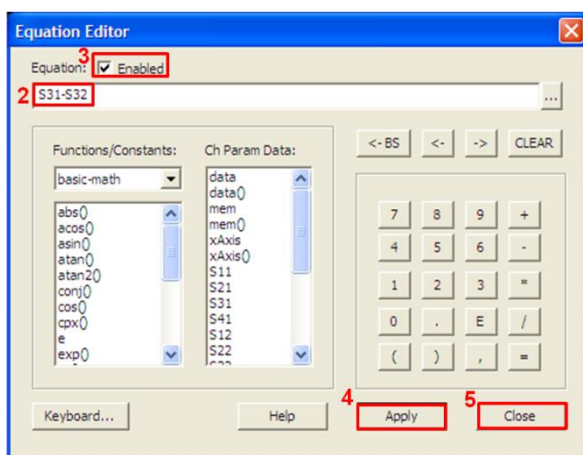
Equation Editor

Equation: 3 Enabled

2 S31-S32

...

Functions/Constants:

basic-math

abs()
acos()
asin()
atan()
atan2()
conj()
cos()
cpx()
e
exp()

Ch Param Data:

data
data()
mem
mem()
xAxis
xAxis()
S11
S21
S31
S41
S12
S22

<- BS
<-
->
CLEAR

7
8
9
+
4
5
6
-
1
2
3
*
0
.
E
/
(
)
,
=

Keyboard...

Help

4 Apply

5 Close